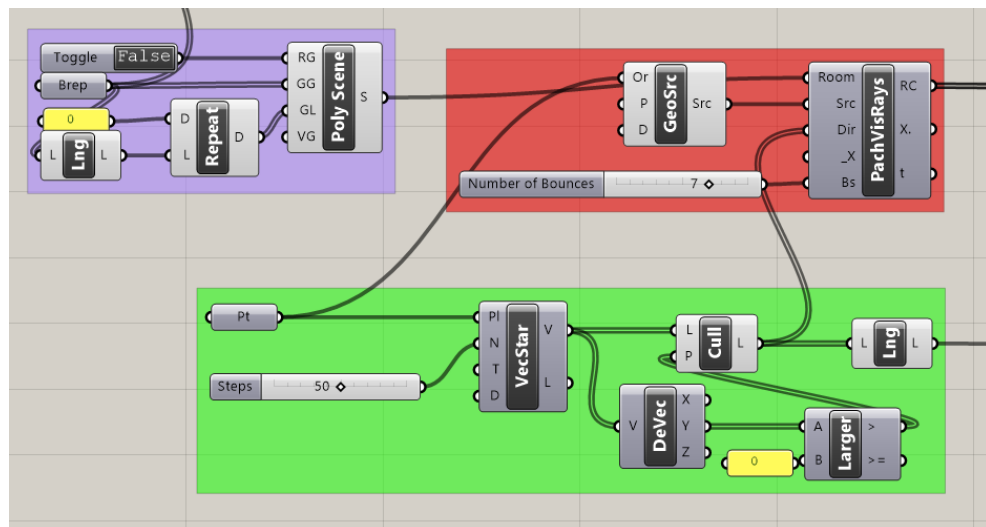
Toggle False
Brep
0
L Lng L
D Repeat D
L
RG
GG
GL
VG
Poly Scene
S

Or
P
D
GeoSrc
Src

Room
Src
Dir
_X
Bs
PachVisRays
RC
X.
t

Number of Bounces 7

Pt
Steps 50
Pl
N
T
D
VecStar
V
L

L
P
Cull
L

L Lng L

V DeVec X Y Z

A
B
Larger
>
> =
0